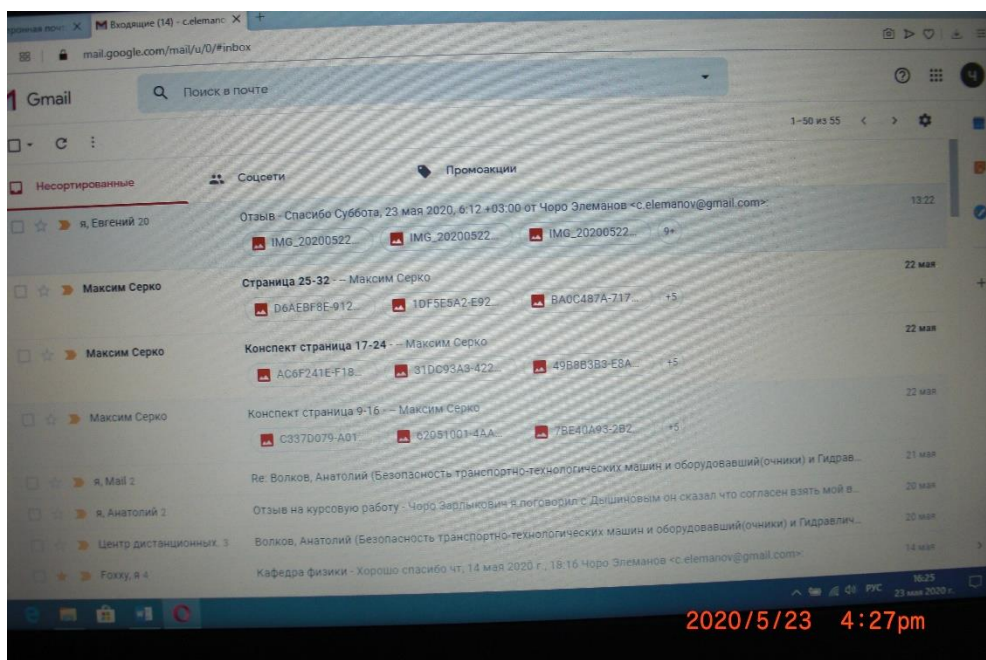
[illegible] X Входящие (14) - c.elemanc X +

mail.google.com/mail/u/0/#inbox

Gmail

Поиск в почте

1–50 из 55

Несортированные

Соцсети

Промоакции

я, Евгений 20

Отзыв - Спасибо Суббота, 23 мая 2020, 6:12 +03:00 от Чоро Элеманов <c.elemanov@gmail.com>:

IMG_20200522... IMG_20200522... IMG_20200522... 9+

13:22

Максим Серко

Страница 25-32 - -- Максим Серко

D6AEBF8E-912... 1DF5E5A2-E92... BA0C487A-717... +5

22 мая

Максим Серко

Конспект страница 17-24 - -- Максим Серко

AC6F241E-F18... 31DC93A3-422... 49B8B3B3-E8A... +5

22 мая

Максим Серко

Конспект страница 9-16 - -- Максим Серко

C337D079-A01... 62051001-4AA... 7BE40A93-2B2... +5

22 мая

я, Mail 2

Re: Волков, Анатолий (Безопасность транспортно-технологических машин и оборудовавший(очники) и Гидрав...

21 мая

я, Анатолий 2

Отзыв на курсовую работу - Чоро Зарлыкович я поговорил с Дышиновым он сказал что согласен взять мой в...

20 мая

Центр дистанционных. 3

Волков, Анатолий (Безопасность транспортно-технологических машин и оборудовавший(очники) и Гидравлич...

20 мая

Foxxy, я 4

Кафедра физики - Хорошо спасибо чт, 14 мая 2020 г., 18:16 Чоро Элеманов <c.elemanov@gmail.com>:

14 мая

РУС 16:25 23 мая 2020 г.

2020/5/23 4:27pm